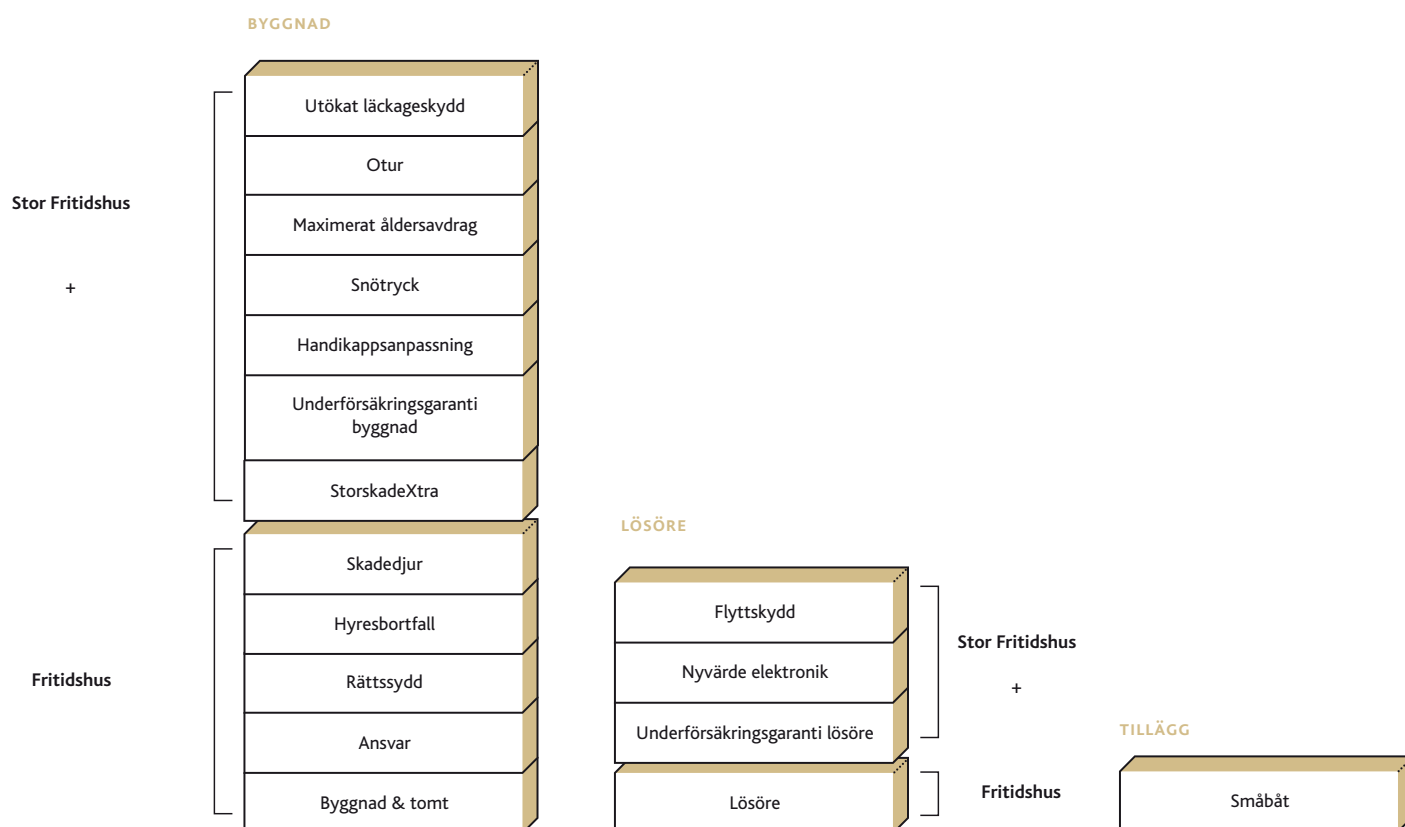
BYGGNAD

Stor Fritidshus

+

Utökat läckageskydd

Otur

Maximerat åldersavdrag

Snötryck

Handikappsanpassning

Underförsäkringsgaranti byggnad

StorskadeXtra

Fritidshus

Skadedjur

Hyresbortfall

Rättssydd

Ansvar

Byggnad & tomt

LÖSÖRE

Flyttskydd

Nyvärde elektronik

Underförsäkringsgaranti lösöre

Stor Fritidshus

+

Lösöre

Fritidshus

TILLÄGG

Småbåt